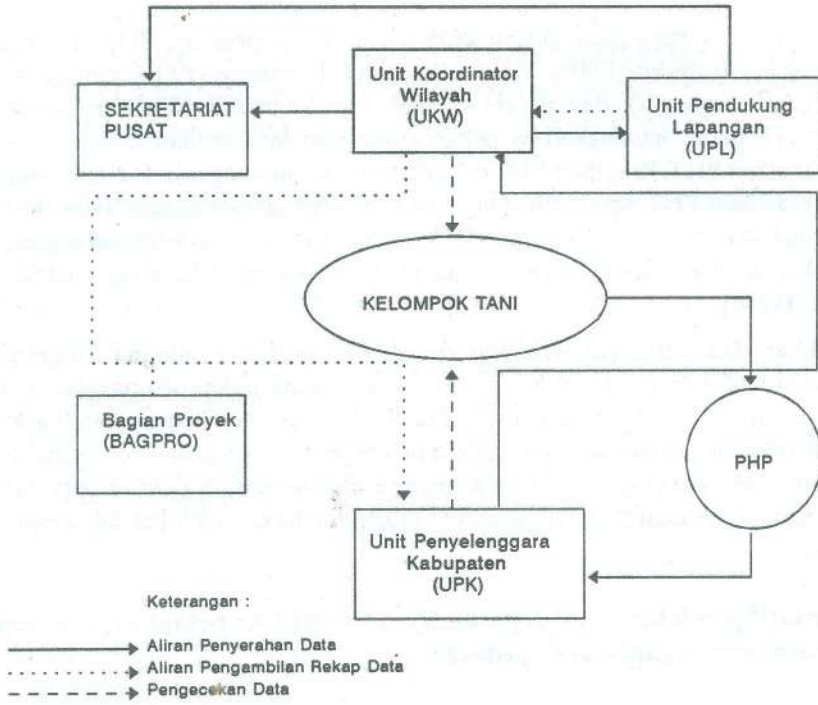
SEKRETARIAT PUSAT

Unit Koordinator Wilayah (UKW)

Unit Pendukung Lapangan (UPL)

KELOMPOK TANI

Bagian Proyek (BAGPRO)

PHP

Unit Penyelenggara Kabupaten (UPK)

Keterangan :

Aliran Penyerahan Data

Aliran Pengambilan Rekap Data

Pengecekan Data